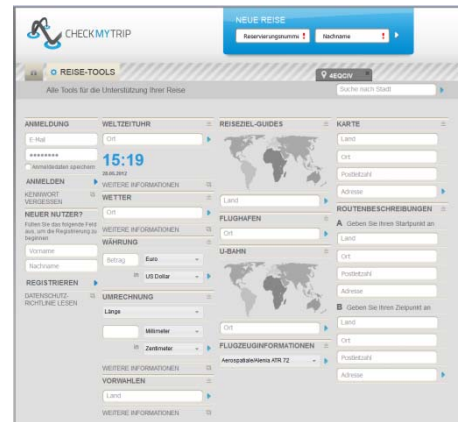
CHECKMYTRIP

NEUE REISE

Reservierungsnummer !

Nachname !

O REISE-TOOLS

4EQCIV

Alle Tools für die Unterstützung Ihrer Reise

Suche nach Stadt

ANMELDUNG

E-Mail

••••••••

Anmeldedaten speichern

ANMELDEN

KENNWORT VERGESSEN

NEUER NUTZER?

Füllen Sie das folgende Feld aus, um die Registrierung zu beginnen

Vorname

Nachname

REGISTRIEREN

DATENSCHUTZ-RICHTLINIE LESEN

WELTZEITUHR

Ort

15:19

28.06.2012

WEITERE INFORMATIONEN

WETTER

Ort

WEITERE INFORMATIONEN

WÄHRUNG

Betrag

Euro

in

US Dollar

UMRECHNUNG

Länge

Millimeter

in

Zentimeter

WEITERE INFORMATIONEN

VORWAHLEN

Land

WEITERE INFORMATIONEN

REISEZIEL-GUIDES

Land

FLUGHAFEN

Ort

U-BAHN

Ort

FLUGZEUGINFORMATIONEN

Aerospatiale/Alenia ATR 72

KARTE

Land

Ort

Postleitzahl

Adresse

ROUTENBESCHREIBUNGEN

A Geben Sie Ihren Startpunkt an

Land

Ort

Postleitzahl

Adresse

B Geben Sie Ihren Zielpunkt an

Land

Ort

Postleitzahl

Adresse